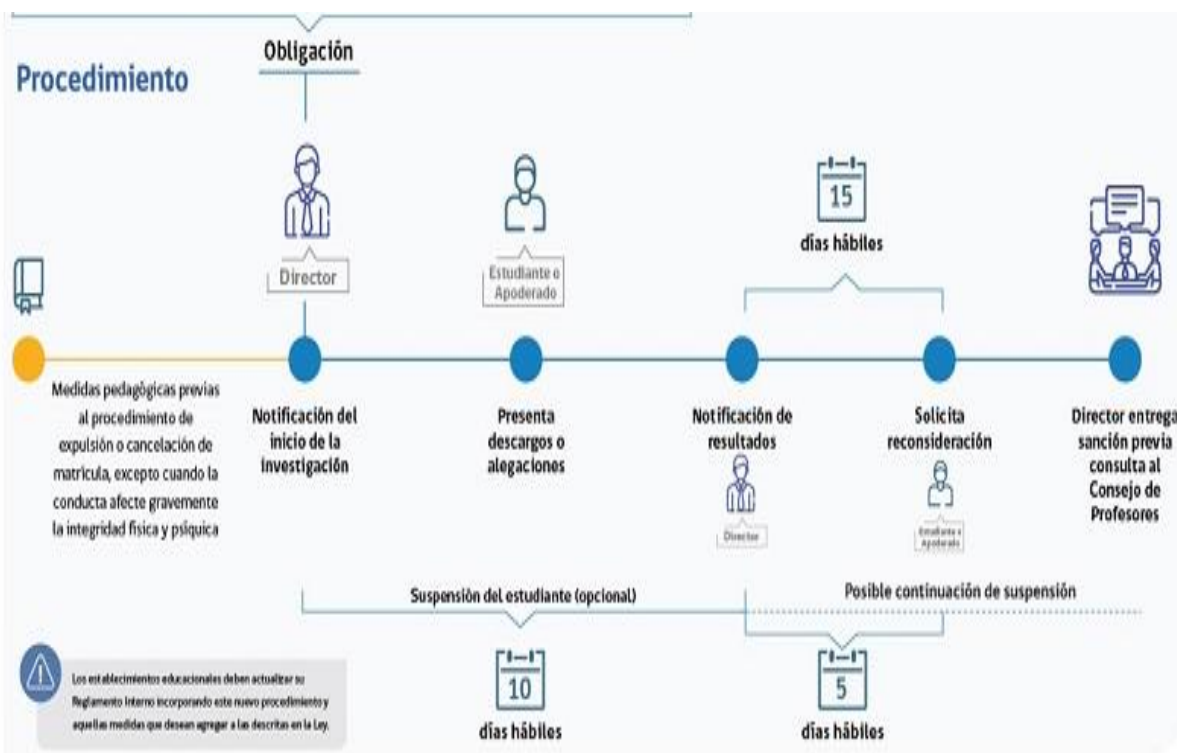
Obligación

Procedimiento

Director

Estudiante o Apoderado

15

días hábiles

Medidas pedagógicas previas al procedimiento de expulsión o cancelación de matrícula, excepto cuando la conducta afecte gravemente la integridad física y psíquica

Notificación del inicio de la investigación

Presenta descargos o alegaciones

Notificación de resultados

Director

Solicita reconsideración

Estudiante o Apoderado

Director entrega sanción previa consulta al Consejo de Profesores

Suspensión del estudiante (opcional)

Posible continuación de suspensión

Los establecimientos educacionales deben actualizar su Reglamento Interno incorporando este nuevo procedimiento y aquellas medidas que desean agregar a las descritas en la Ley.

10

días hábiles

5

días hábiles